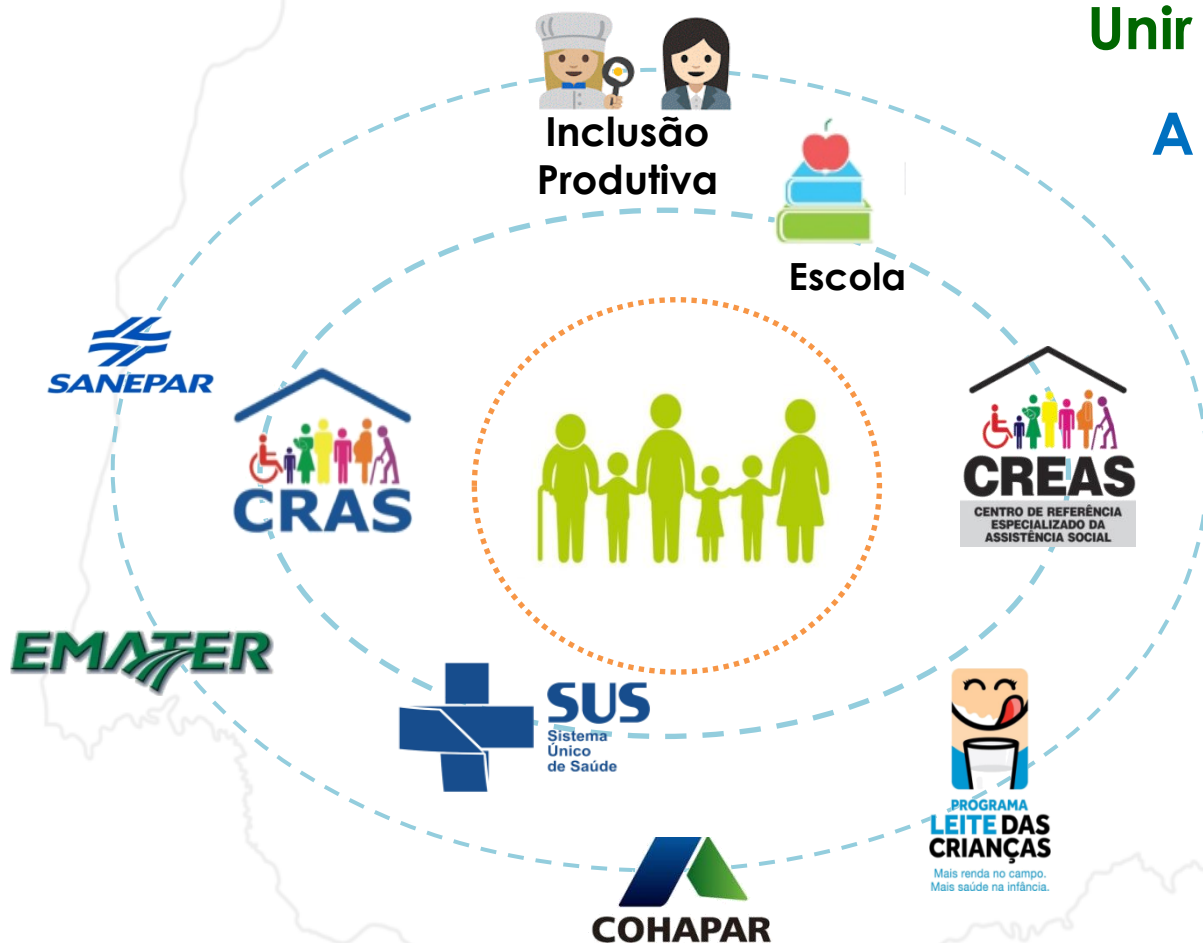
Unir

A

Inclusão Produtiva

Escola

SANEPAR

CRAS

CREAS
CENTRO DE REFERÊNCIA ESPECIALIZADO DA ASSISTÊNCIA SOCIAL

EMATER

SUS
Sistema Único de Saúde

PROGRAMA
LEITE DAS CRIANÇAS
Mais renda no campo. Mais saúde na infância.

COHAPAR